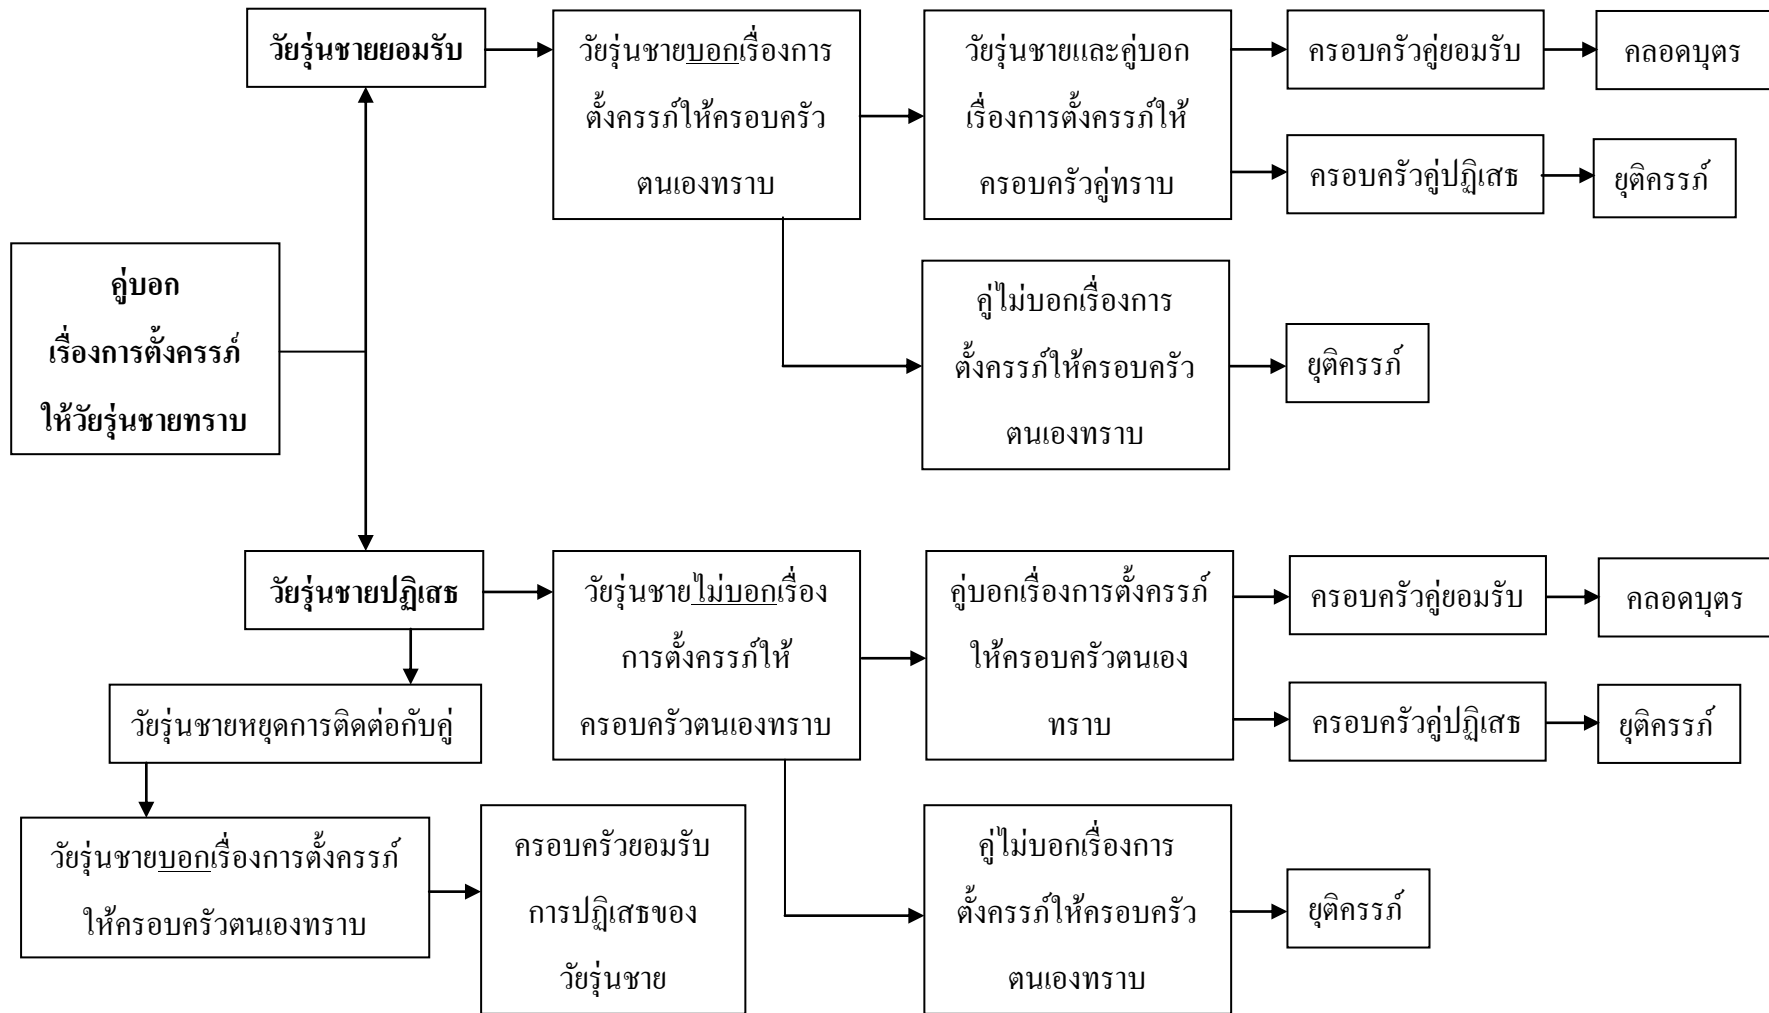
คู่บอก
เรื่องการตั้งครรภ์
ให้วัยรุ่นชายทราบ

วัยรุ่นชายยอมรับ

วัยรุ่นชายบอกเรื่องการตั้งครรภ์ให้ครอบครัวตนเองทราบ

วัยรุ่นชายและคู่บอกเรื่องการตั้งครรภ์ให้ครอบครัวคู่ทราบ

ครอบครัวคู่ยอมรับ

คลอดบุตร

ครอบครัวคู่ปฏิเสธ

ยุติครรภ์

คู่ไม่บอกเรื่องการตั้งครรภ์ให้ครอบครัวตนเองทราบ

ยุติครรภ์

วัยรุ่นชายปฏิเสธ

วัยรุ่นชายไม่บอกเรื่องการตั้งครรภ์ให้ครอบครัวตนเองทราบ

คู่บอกเรื่องการตั้งครรภ์ให้ครอบครัวตนเองทราบ

ครอบครัวคู่ยอมรับ

คลอดบุตร

ครอบครัวคู่ปฏิเสธ

ยุติครรภ์

วัยรุ่นชายหยุดการติดต่อกับคู่

วัยรุ่นชายบอกเรื่องการตั้งครรภ์ให้ครอบครัวตนเองทราบ

ครอบครัวยอมรับการปฏิเสธของวัยรุ่นชาย

คู่ไม่บอกเรื่องการตั้งครรภ์ให้ครอบครัวตนเองทราบ

ยุติครรภ์